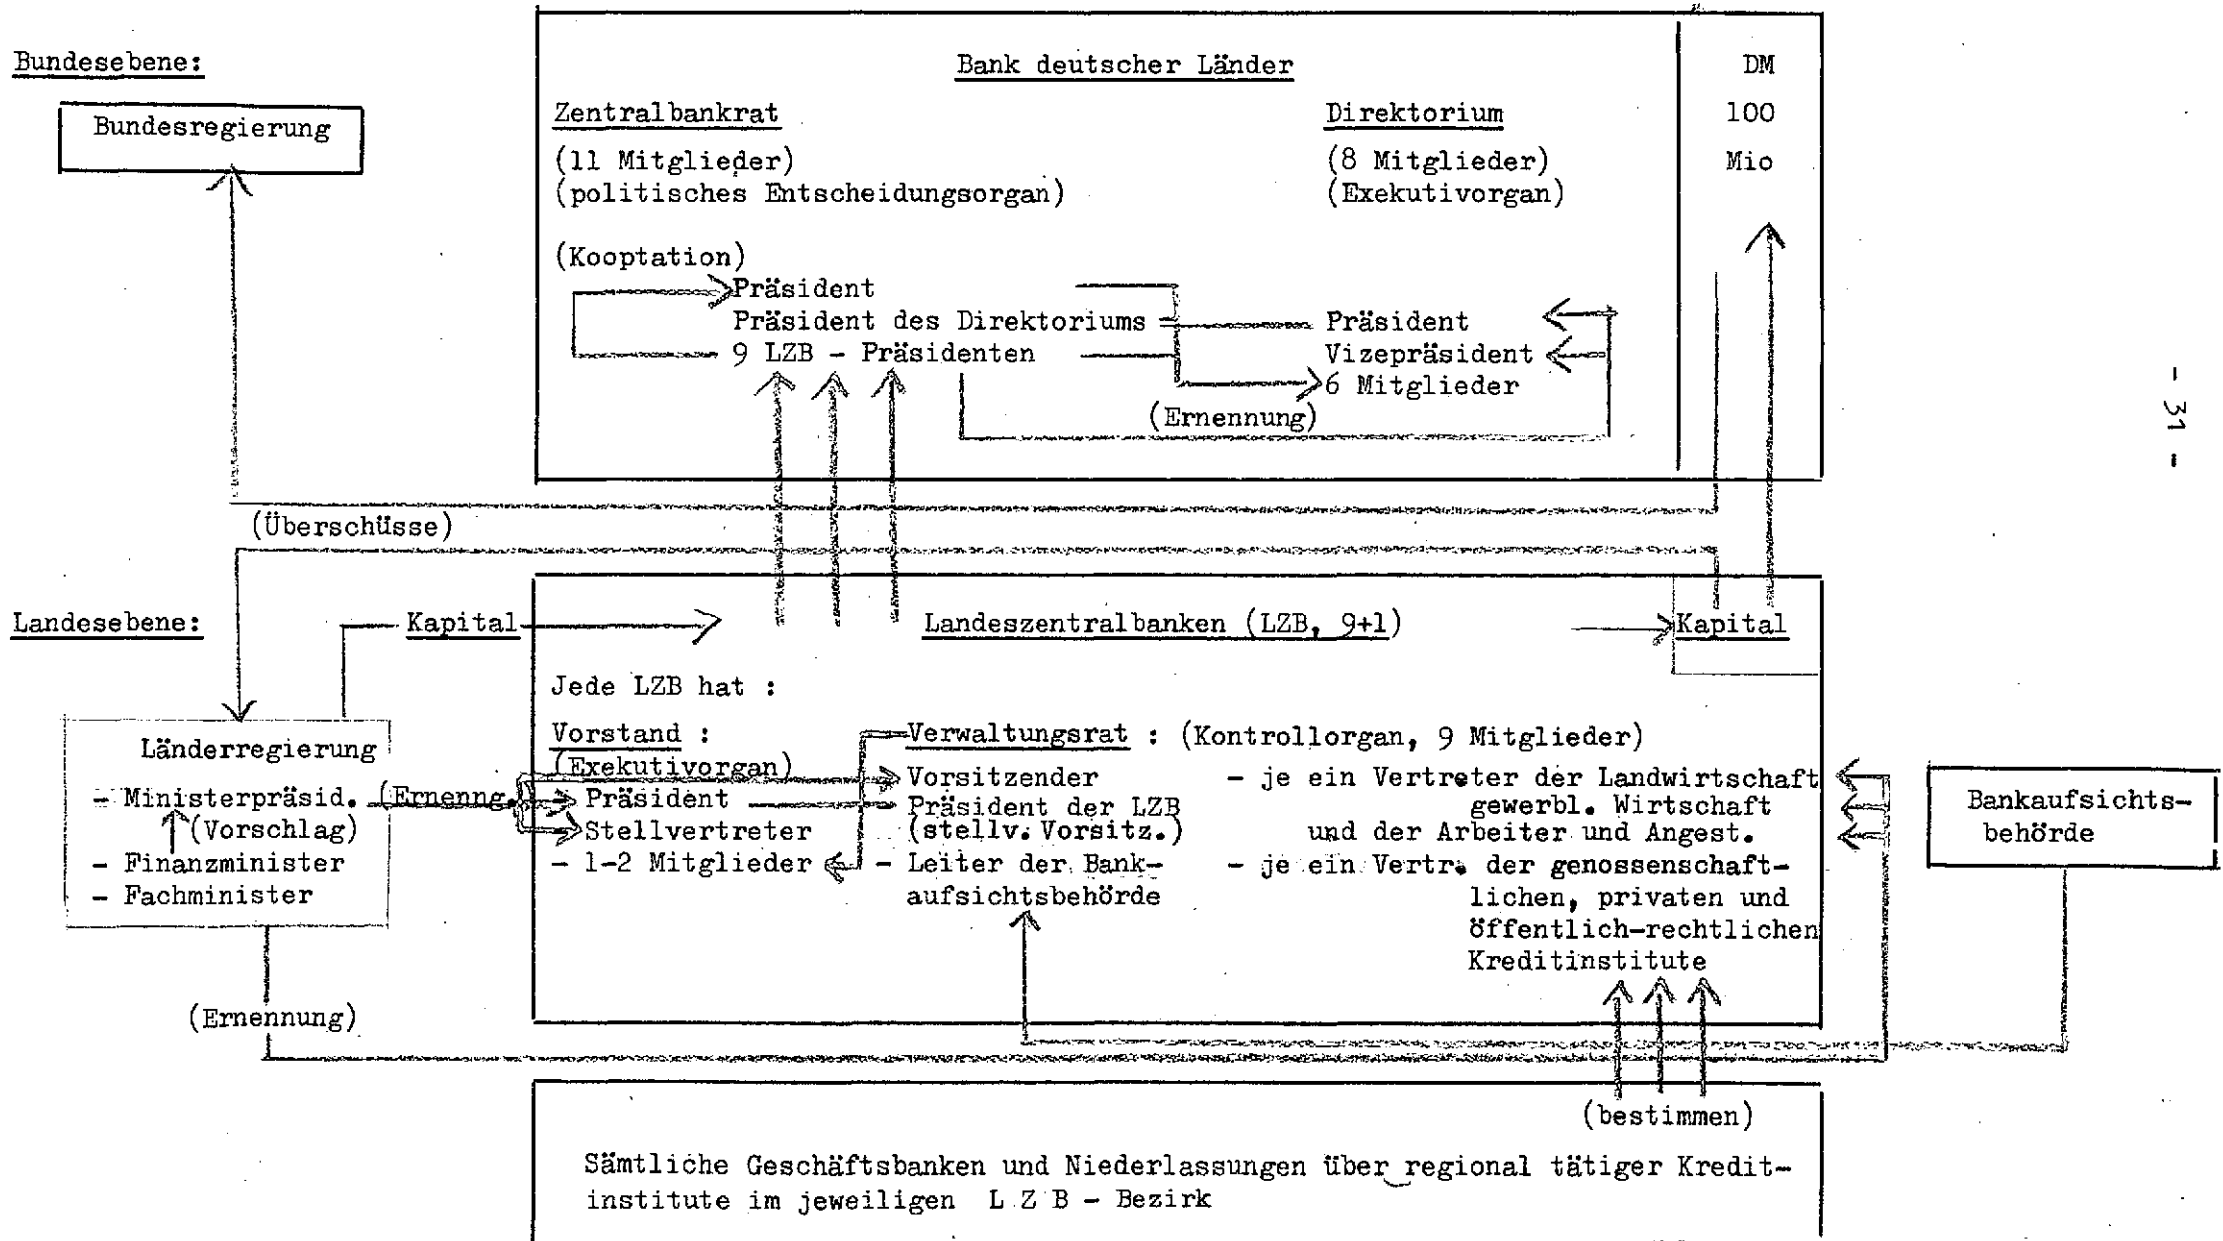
Bundesebene:

Bundesregierung

Bank deutscher Länder

Zentralbankrat

(11 Mitglieder)
(politisches Entscheidungsorgan)

(Kooptation)
Präsident
Präsident des Direktoriums
9 LZB - Präsidenten

Direktorium

(8 Mitglieder)
(Exekutivorgan)

Präsident
Vizepräsident
6 Mitglieder

(Ernennung)

DM
100
Mio

(Überschüsse)

Landesebene:

Kapital

Landeszentralbanken (LZB, 9+1)

Kapital

Jede LZB hat :

Vorstand :
(Exekutivorgan)
Präsident
Stellvertreter
- 1-2 Mitglieder

Verwaltungsrat : (Kontrollorgan, 9 Mitglieder)
Vorsitzender
Präsident der LZB
(stellv. Vorsitz.)
- Leiter der Bankaufsichtsbehörde

- je ein Vertreter der Landwirtschaft
gewerbl. Wirtschaft
und der Arbeiter und Angest.
- je ein Vertr. der genossenschaftlichen, privaten und öffentlich-rechtlichen Kreditinstitute

Länderregierung
- Ministerpräsid. (Ernenng.)
(Vorschlag)
- Finanzminister
- Fachminister

Bankaufsichtsbehörde

(Ernennung)

(bestimmen)

Sämtliche Geschäftsbanken und Niederlassungen über regional tätiger Kreditinstitute im jeweiligen L Z B - Bezirk

- 31 -